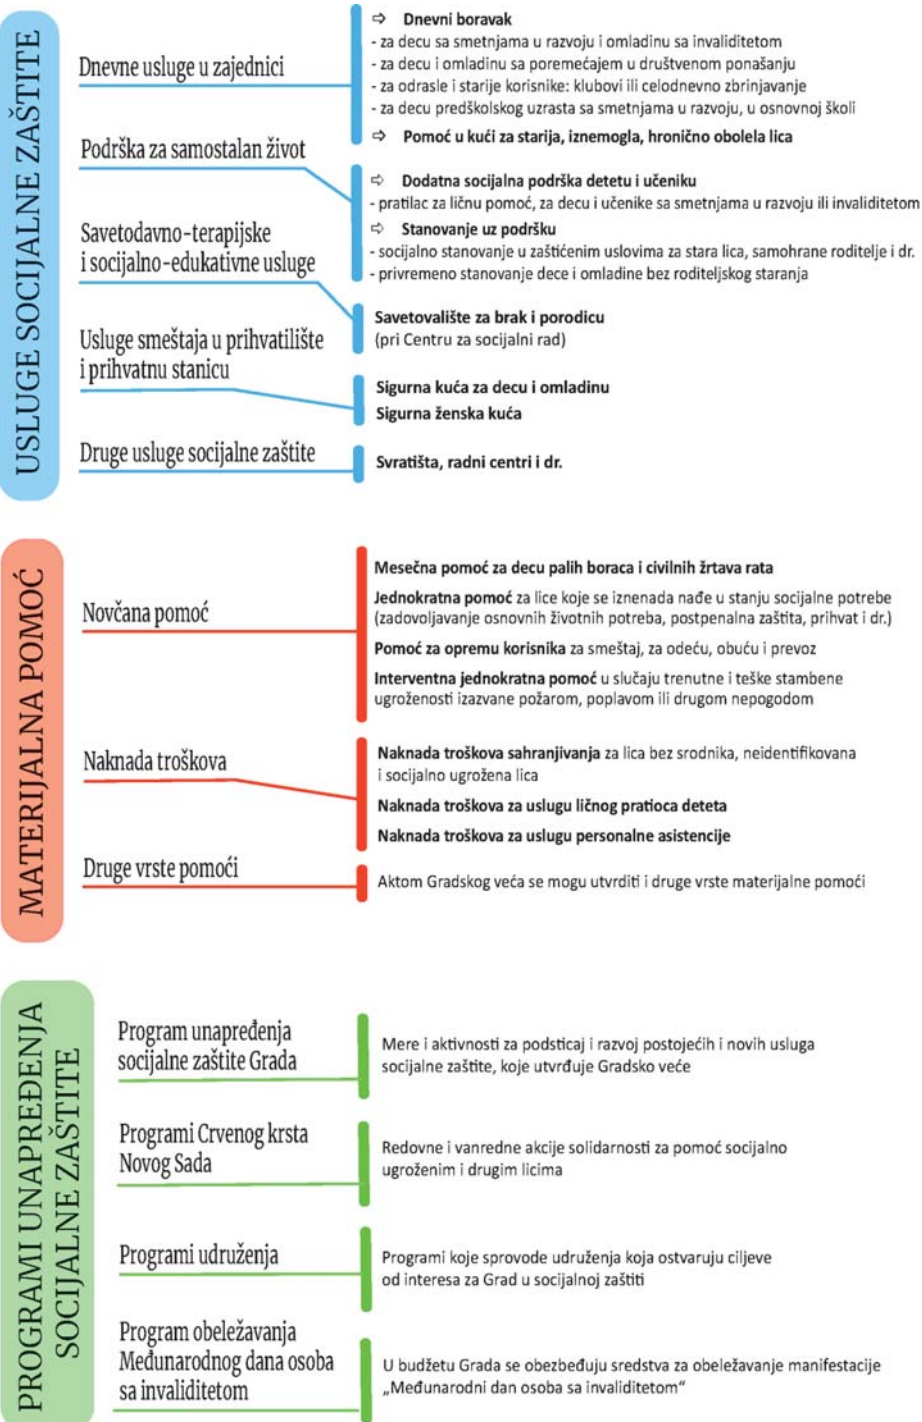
USLUGE SOCIJALNE ZAŠTITE

Dnevne usluge u zajednici

⇨ Dnevni boravak
- za decu sa smetnjama u razvoju i omladinu sa invaliditetom
- za decu i omladinu sa poremećajem u društvenom ponašanju
- za odrasle i starije korisnike: klubovi ili celodnevno zbrinjavanje
- za decu predškolskog uzrasta sa smetnjama u razvoju, u osnovnoj školi
⇨ Pomoć u kući za starija, iznemogla, hronično obolela lica

Podrška za samostalan život

⇨ Dodatna socijalna podrška detetu i učeniku
- pratilac za ličnu pomoć, za decu i učenike sa smetnjama u razvoju ili invaliditetom
⇨ Stanovanje uz podršku
- socijalno stanovanje u zaštićenim uslovima za stara lica, samohrane roditelje i dr.
- privremeno stanovanje dece i omladine bez roditeljskog staranja

Savetodavno-terapijske i socijalno-edukativne usluge

Savetovalište za brak i porodicu
(pri Centru za socijalni rad)

Usluge smeštaja u prihvatilište i prihvatnu stanicu

Sigurna kuća za decu i omladinu
Sigurna ženska kuća

Druge usluge socijalne zaštite

Svratišta, radni centri i dr.

MATERIJALNA POMOĆ

Novčana pomoć

Mesečna pomoć za decu palih boraca i civilnih žrtava rata
Jednokratna pomoć za lice koje se iznenada nađe u stanju socijalne potrebe (zadovoljavanje osnovnih životnih potreba, postpenalna zaštita, prihvat i dr.)
Pomoć za opremu korisnika za smeštaj, za odeću, obuću i prevoz
Interventna jednokratna pomoć u slučaju trenutne i teške stambene ugroženosti izazvane požarom, poplavom ili drugom nepogodom

Naknada troškova

Naknada troškova sahranjivanja za lica bez srodnika, neidentifikovana i socijalno ugrožena lica
Naknada troškova za uslugu ličnog pratioca deteta
Naknada troškova za uslugu personalne asistencije

Druge vrste pomoći

Aktom Gradskog veća se mogu utvrditi i druge vrste materijalne pomoći

PROGRAMI UNAPREĐENJA SOCIJALNE ZAŠTITE

Program unapređenja socijalne zaštite Grada

Mere i aktivnosti za podsticaj i razvoj postojećih i novih usluga socijalne zaštite, koje utvrđuje Gradsko veće

Programi Crvenog krsta Novog Sada

Redovne i vanredne akcije solidarnosti za pomoć socijalno ugroženim i drugim licima

Programi udruženja

Programi koje sprovode udruženja koja ostvaruju ciljeve od interesa za Grad u socijalnoj zaštiti

Program obeležavanja Međunarodnog dana osoba sa invaliditetom

U budžetu Grada se obezbeđuju sredstva za obeležavanje manifestacije „Međunarodni dan osoba sa invaliditetom"